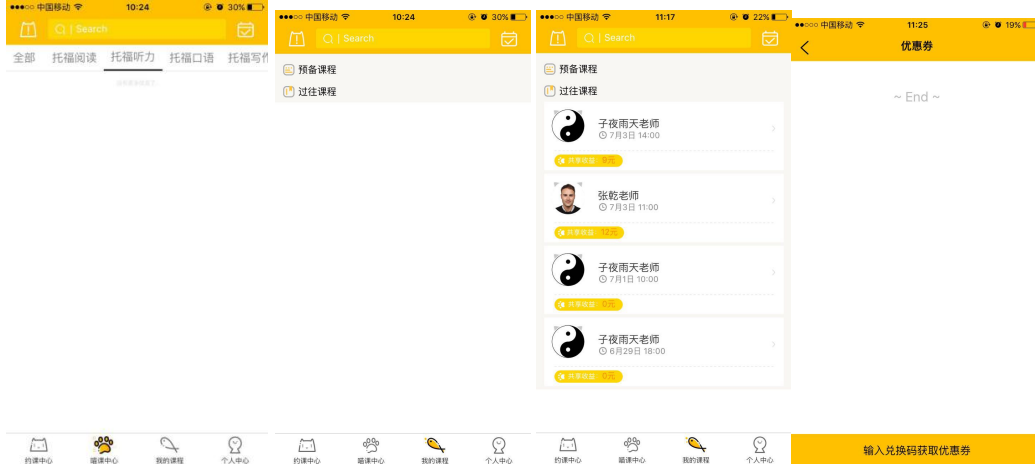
●●●○○ 中国移动 10:24 30%

Search

全部 托福阅读 托福听力 托福口语 托福写作

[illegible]

约课中心 蹭课中心 我的课程 个人中心

●●●○○ 中国移动 10:24 30%

Search

预备课程

过往课程

约课中心 蹭课中心 我的课程 个人中心

●●●○○ 中国移动 11:17 22%

Search

预备课程

过往课程

子夜雨天老师
7月3日 14:00
共享收益：9元

张乾老师
7月3日 11:00
共享收益：12元

子夜雨天老师
7月1日 10:00
共享收益：0元

子夜雨天老师
6月29日 18:00
共享收益：0元

约课中心 蹭课中心 我的课程 个人中心

●●○○○ 中国移动 11:25 19%

优惠券

~ End ~

输入兑换码获取优惠券